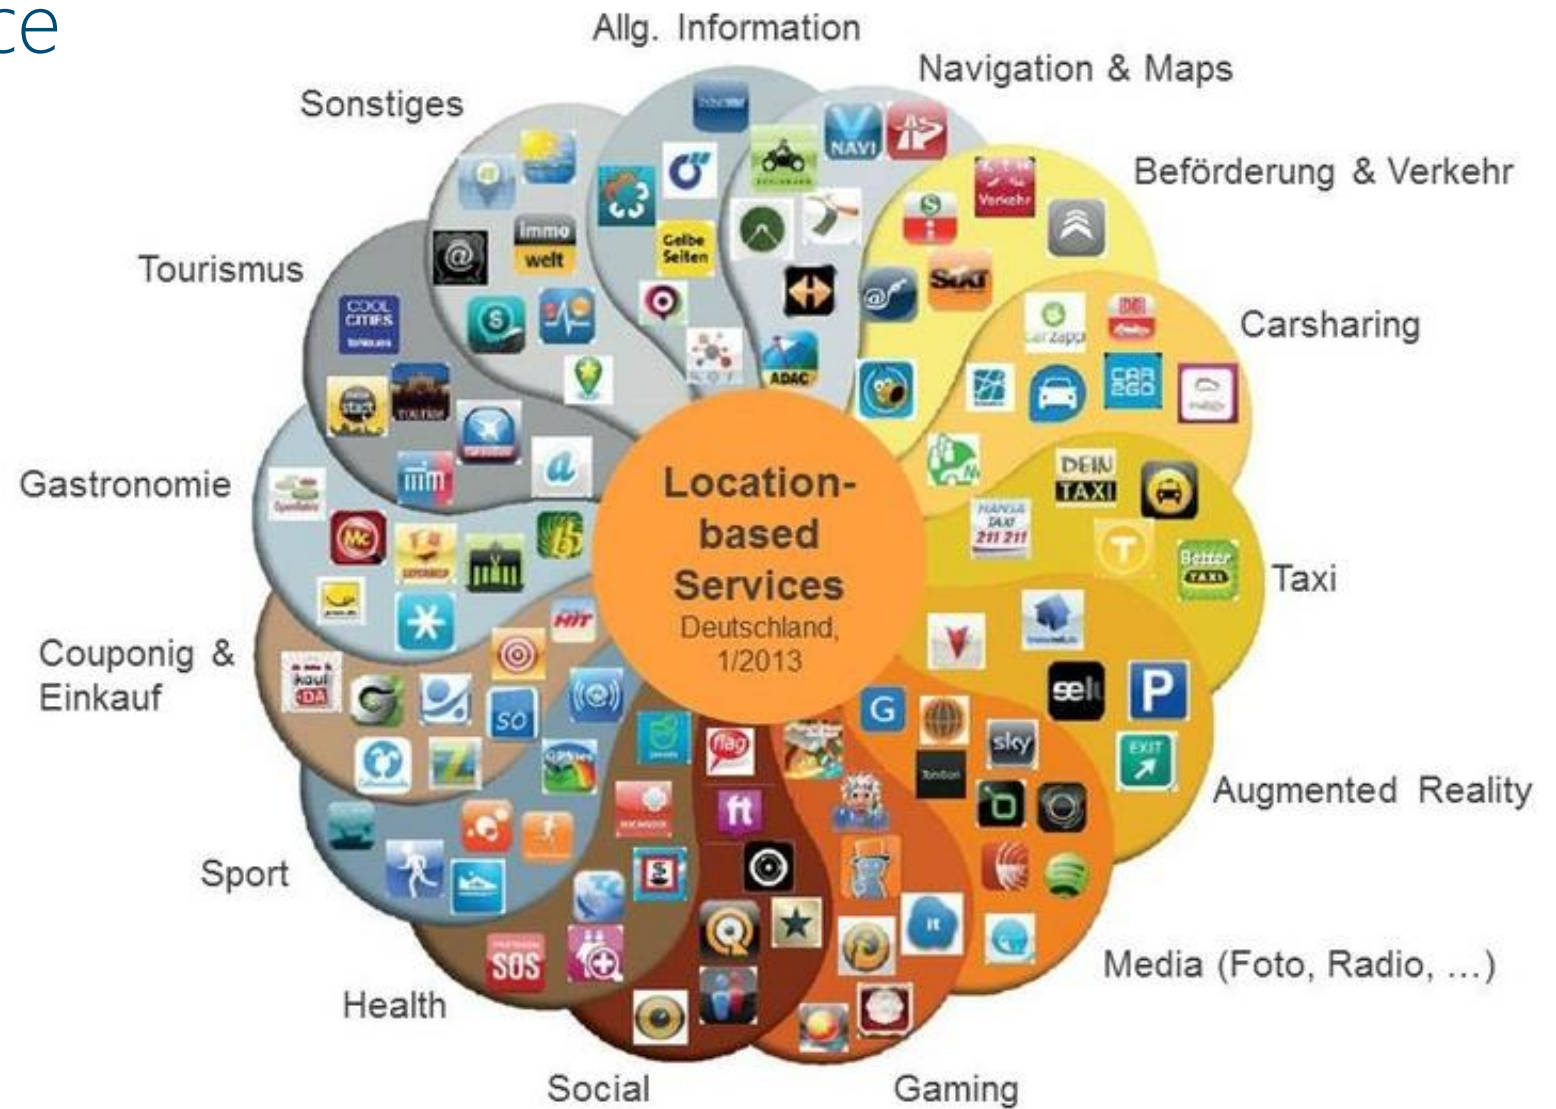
ce

Allg. Information

Navigation & Maps

Sonstiges

Beförderung & Verkehr

Tourismus

Carsharing

Gastronomie

Location-based Services
Deutschland, 1/2013

Taxi

Couponig & Einkauf

Augmented Reality

Sport

Media (Foto, Radio, ...)

Health

Social

Gaming

immo welt

Gelbe Seiten

COOL CITIES

NAVI

ADAC

Verkehr

SIXT

car2go

DEIN TAXI

TAXI 211 211

Better TAXI

P

EXIT

sky

flag

ft

SOS

so

HIT

Mc

kauf DA